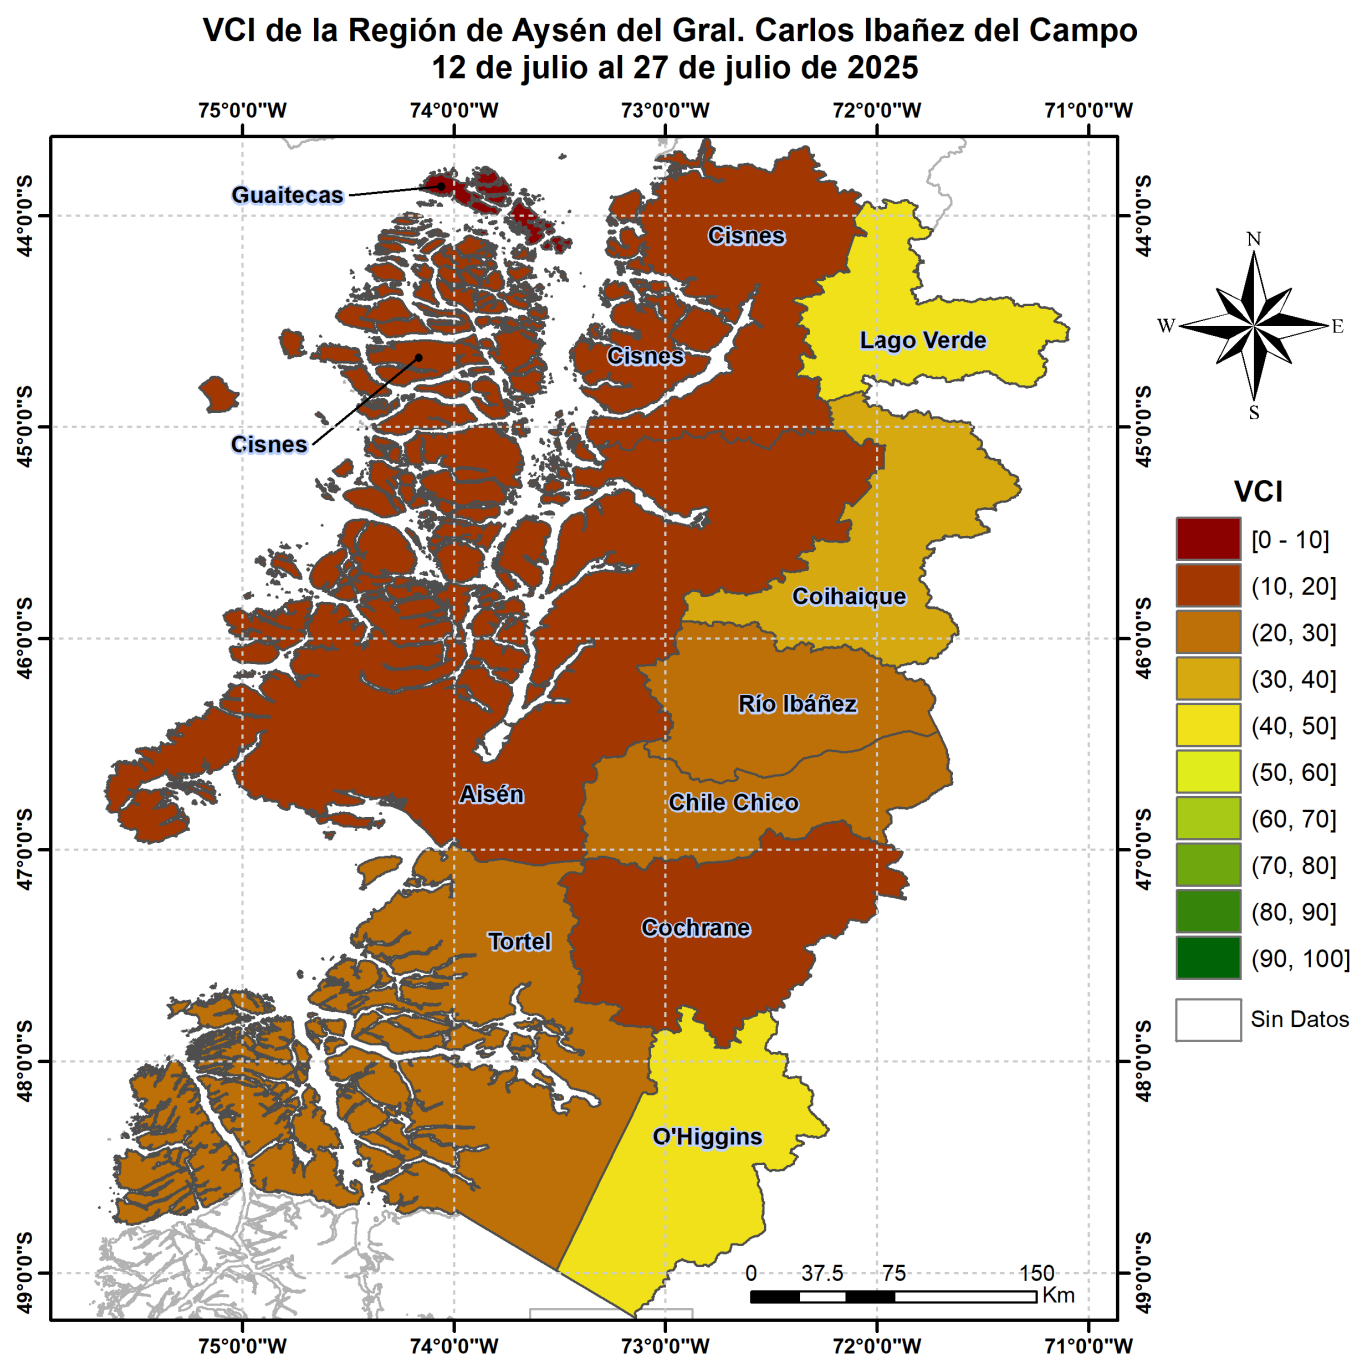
VCI de la Región de Aysén del Gral. Carlos Ibañez del Campo
12 de julio al 27 de julio de 2025

75°0'0"W 74°0'0"W 73°0'0"W 72°0'0"W 71°0'0"W

44°0'0"S
45°0'0"S
46°0'0"S
47°0'0"S
48°0'0"S
49°0'0"S

Guaitecas
Cisnes
Cisnes
Cisnes
Lago Verde
Coihaique
Río Ibáñez
Aisén
Chile Chico
Tortel
Cochrane
O'Higgins

N
W
E
S

VCI
[0 - 10]
(10, 20]
(20, 30]
(30, 40]
(40, 50]
(50, 60]
(60, 70]
(70, 80]
(80, 90]
(90, 100]
Sin Datos

0 37.5 75 150
Km

75°0'0"W 74°0'0"W 73°0'0"W 72°0'0"W 71°0'0"W

44°0'0"S
45°0'0"S
46°0'0"S
47°0'0"S
48°0'0"S
49°0'0"S